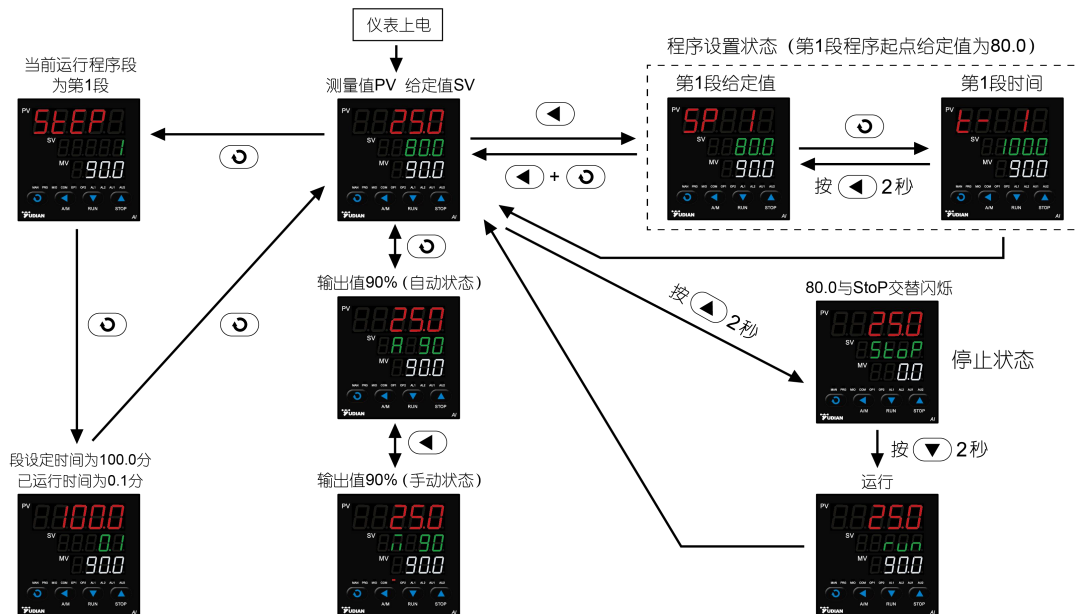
仪表上电

当前运行程序段为第1段

PV StEP
SV 1
MV 90.0
MAN PRG MIO COM OP1 OP2 AL1 AL2 AU1 AU2
A/M RUN STOP
YUDIAN AI

测量值PV 给定值SV

PV 25.0
SV 80.0
MV 90.0
MAN PRG MIO COM OP1 OP2 AL1 AL2 AU1 AU2
A/M RUN STOP
YUDIAN AI

程序设置状态（第1段程序起点给定值为80.0）

第1段给定值

PV SP 1
SV 80.0
MV 90.0
MAN PRG MIO COM OP1 OP2 AL1 AL2 AU1 AU2
A/M RUN STOP
YUDIAN AI

第1段时间

PV t- 1
SV 100.0
MV 90.0
MAN PRG MIO COM OP1 OP2 AL1 AL2 AU1 AU2
A/M RUN STOP
YUDIAN AI

按 2秒

+

输出值90%（自动状态）

PV 25.0
SV A 90
MV 90.0
MAN PRG MIO COM OP1 OP2 AL1 AL2 AU1 AU2
A/M RUN STOP
YUDIAN AI

输出值90%（手动状态）

PV 25.0
SV n 90
MV 90.0
MAN PRG MIO COM OP1 OP2 AL1 AL2 AU1 AU2
A/M RUN STOP
YUDIAN AI

段设定时间为100.0分
已运行时间为0.1分

PV 100.0
SV 0.1
MV 90.0
MAN PRG MIO COM OP1 OP2 AL1 AL2 AU1 AU2
A/M RUN STOP
YUDIAN AI

按 2秒

80.0与StoP交替闪烁

PV 25.0
SV StoP
MV 0.0
MAN PRG MIO COM OP1 OP2 AL1 AL2 AU1 AU2
A/M RUN STOP
YUDIAN AI

停止状态

按 2秒

运行

PV 25.0
SV run
MV 90.0
MAN PRG MIO COM OP1 OP2 AL1 AL2 AU1 AU2
A/M RUN STOP
YUDIAN AI